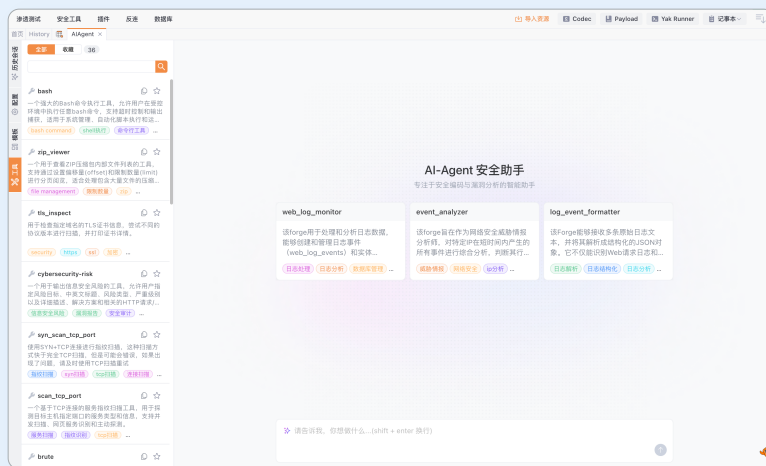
渗透测试 安全工具 插件 反连 数据库

导入资源 Codec Payload Yak Runner 记事本

首页 History AIAgent ×

历史会话 配置 模板 工具

全部 收藏 36

bash
一个强大的Bash命令执行工具，允许用户在受控环境中执行任意bash命令，支持超时控制和输出捕获。适用于系统管理、自动化脚本执行和迅...
bash command shell执行 命令行工具 ...

zip_viewer
一个用于查看ZIP压缩包内部文件列表的工具。支持通过设置偏移量(offset)和限制数量(limit)进行分页阅读，适合处理包含大量文件的压缩...
file management 压缩包 zip ...

tls_inspect
用于检查指定域名的TLS证书信息，尝试不同的协议版本进行扫描，并打印证书详情。
security https ssl 证书 ...

cybersecurity-risk
一个用于输出信息安全风险的工具，允许用户指定风险目标、中英文标题、风险类型、严重级别以及详细描述、解决方案和相关的HTTP请求...
信息安全风险 漏洞报告 安全审计 ...

syn_scan_tcp_port
使用SYN+TCP连接进行指纹扫描，这种扫描方式快于完全TCP扫描，但是可能会错误，如果出现了问题，请及时使用TCP扫描重试
指纹扫描 syn扫描 tcp扫描 连接扫描 ...

scan_tcp_port
一个基于TCP连接的服务指纹扫描工具，用于探测目标主机指定端口的服务类型和信息，支持并发扫描，网页服务识别和主动探测...
服务扫描 指纹识别 tcp扫描 ...

brute

AI-Agent 安全助手
专注于安全编码与漏洞分析的智能助手

web_log_monitor
该forge用于监视和分析日志数据，能够创建和管理日志事件（web_log_events）和实体...
日志处理 日志分析 数据库管理 ...

event_analyzer
该forge旨在作为网络安全威胁情报分析师，对特定IP在短时间内产生的所有事件进行综合分析，判断其行...
威胁情报 网络安全 ip分析 ...

log_event_formatter
该Forge能够接收多条原始日志文本，并将其解析成结构化的JSON对象。它不仅识别Web请求日志和...
日志解析 日志结构化 安全分析 ...

请告诉我，您想做什么...(shift + enter 换行)